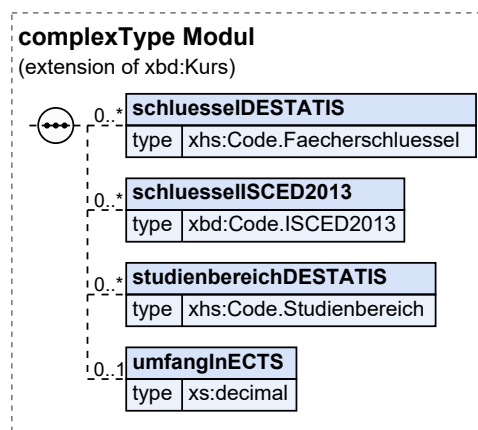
complexType Modul
(extension of xbd:Kurs)

0..*
schluesselDESTATIS
type xhs:Code.Faecherschluessel

0..*
schluesselISCED2013
type xbd:Code.ISCED2013

0..*
studienbereichDESTATIS
type xhs:Code.Studienbereich

0..1
umfangInECTS
type xs:decimal